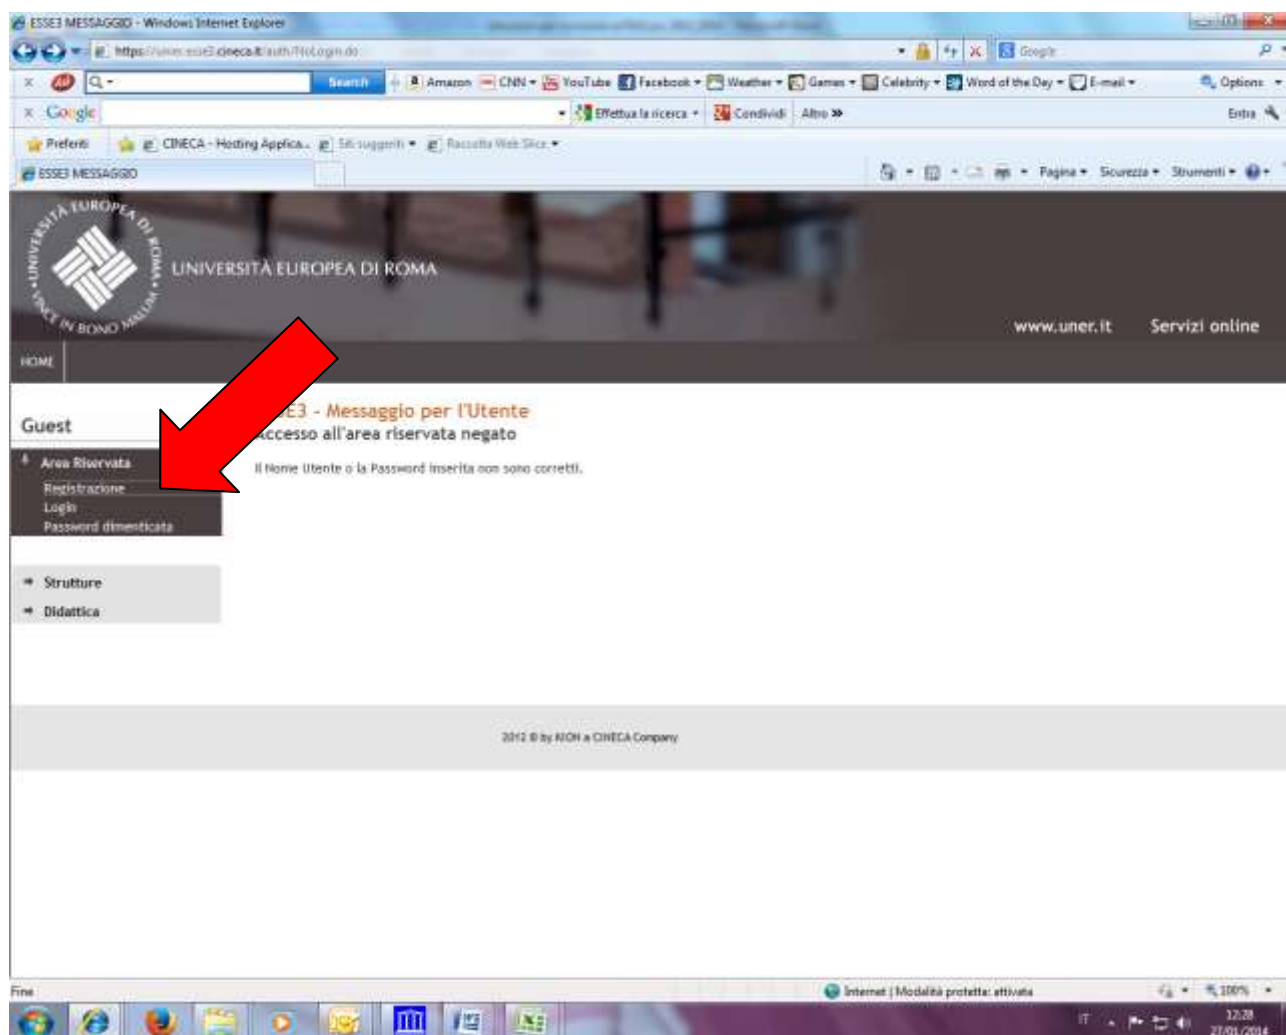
ESSE3 MESSAGGIO - Windows Internet Explorer

https://uner.esse3.cineca.it/auth/NoLogin.do

Google

Search

Amazon CNN YouTube Facebook Weather Games Celebrity Word of the Day E-mail

Options

Google

Effettua la ricerca Condividi Altro »

Entra

Preferiti CINECA - Hosting Applica... Siti suggeriti Raccolta Web Slice

ESSE3 MESSAGGIO

Pagina Sicurezza Strumenti

UNIVERSITÀ EUROPEA DI ROMA

UNIVERSITAS EUROPAEA DI ROMA IN BONO VINCE MALUM

www.uner.it Servizi online

HOME

Guest

Area Riservata
Registrazione
Login
Password dimenticata

Strutture
Didattica

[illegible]E3 - Messaggio per l'Utente
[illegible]ccesso all'area riservata negato

Il Nome Utente o la Password inserita non sono corretti.

2012 © by KION a CINECA Company

Fine

Internet | Modalità protetta: attivata

100%

IT

12:28
27/01/2014